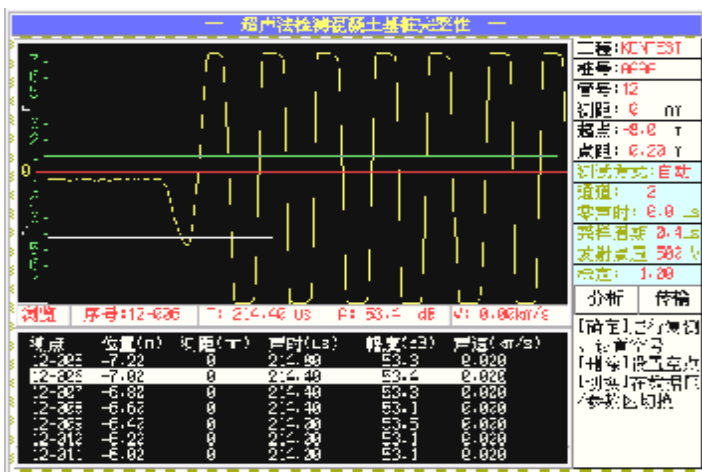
— 超声法检测混凝土基桩完整性 —

工程:KCNTEST
桩号:AAAA
管号:12
测距: 0 m
起点: -8.0 m
点距: 0.20 m
测试方式:自动
通道: 2
零声时: 0.0 μs
采样间隔 0.4 μs
发射电压 500 V
高速: 1.00
分析
传输

测量 序号:12-036 T: 214.40 us A: 53.4 dB V: 0.00km/s

| 测点 | 位置(m) | 测距(mm) | 声时(μs) | 幅度(dB) | 声速(km/s) |
|---|---|---|---|---|---|
| 12-035 | -7.22 | 0 | 214.00 | 53.3 | 0.020 |
| 12-036 | -7.02 | 0 | 214.40 | 53.4 | 0.020 |
| 12-037 | -6.82 | 0 | 214.40 | 53.3 | 0.020 |
| 12-038 | -6.62 | 0 | 214.40 | 53.1 | 0.020 |
| 12-039 | -6.42 | 0 | 214.00 | 53.5 | 0.020 |
| 12-040 | -6.22 | 0 | 214.00 | 53.1 | 0.020 |
| 12-041 | -6.02 | 0 | 214.00 | 53.1 | 0.020 |

[确定]:已存储测点声学参数 [删除]:设置当前 [切换]:存储相同参数检测